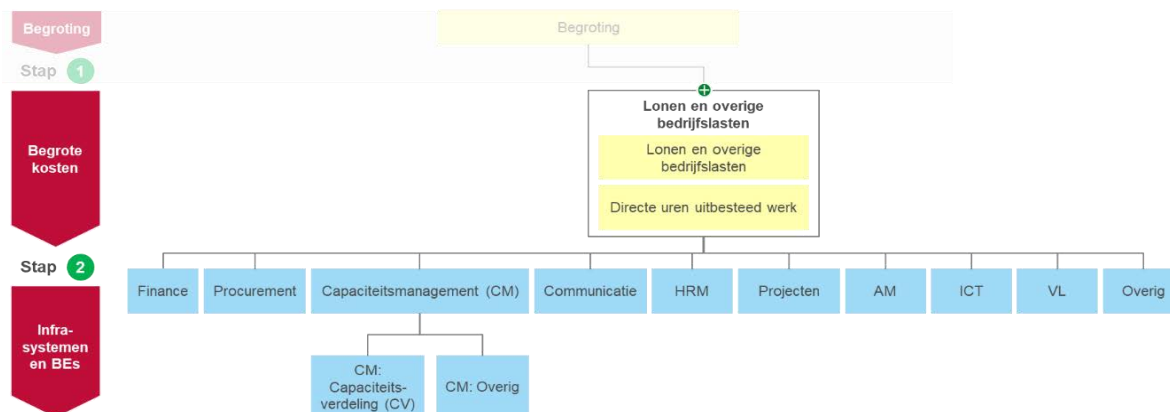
Begroting

Stap 1

Begrote kosten

Stap 2

Infra-systemen en BEs

Begroting

Lonen en overige bedrijfslasten

Lonen en overige bedrijfslasten

Directe uren uitbesteed werk

Finance

Procurement

Capaciteitsmanagement (CM)

Communicatie

HRM

Projecten

AM

ICT

VL

Overig

CM: Capaciteitsverdeling (CV)

CM: Overig